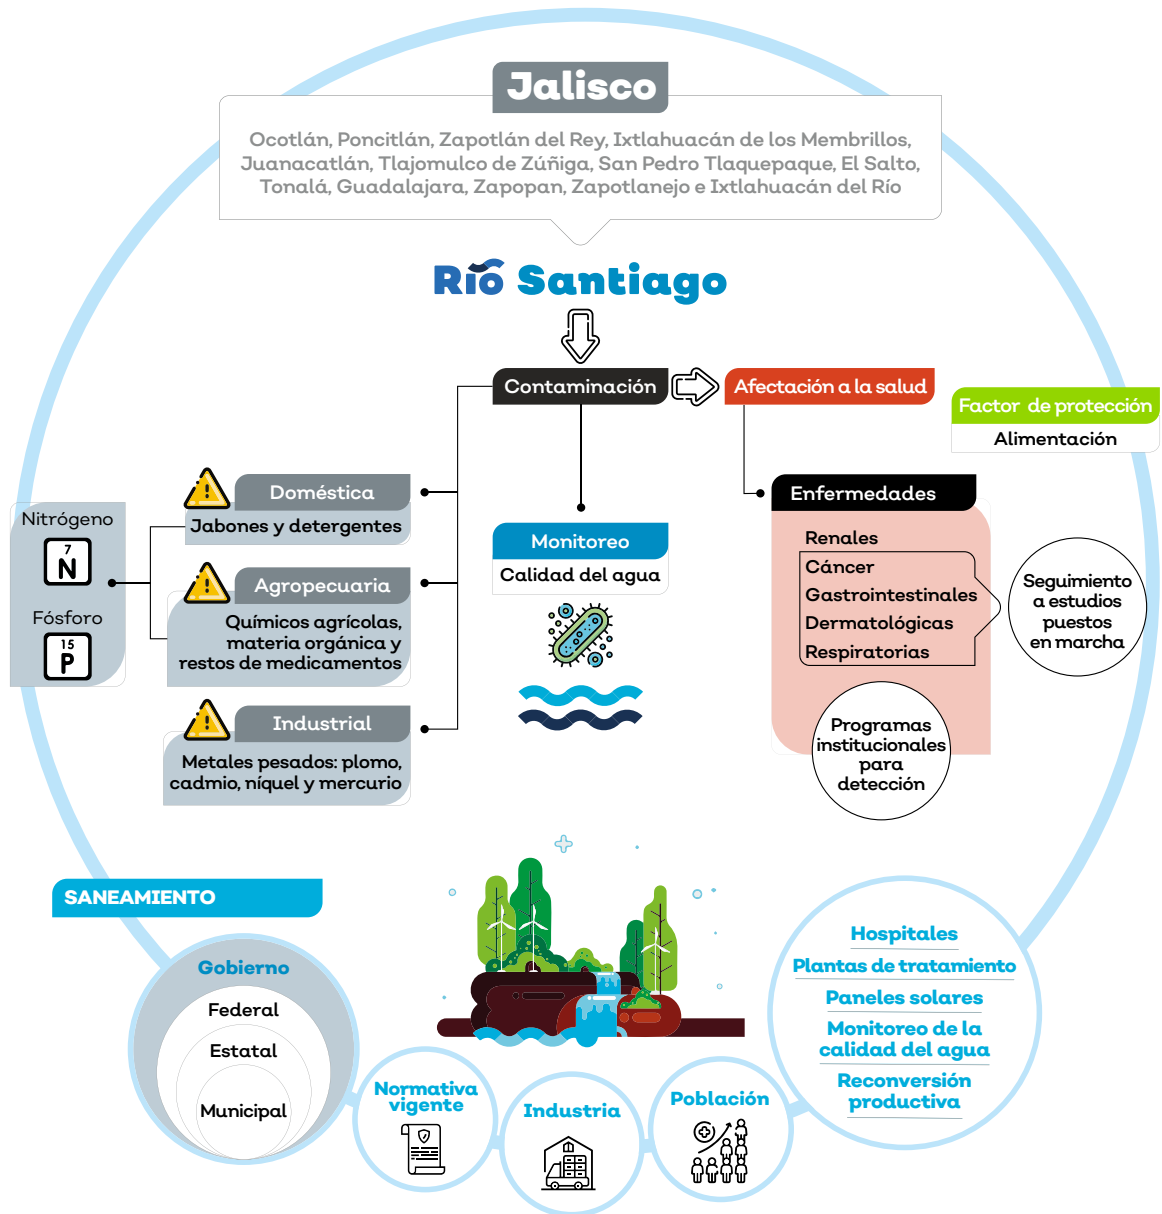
Jalisco

Ocotlán, Poncitlán, Zapotlán del Rey, Ixtlahuacán de los Membrillos, Juanacatlán, Tlajomulco de Zúñiga, San Pedro Tlaquepaque, El Salto, Tonalá, Guadalajara, Zapopan, Zapotlanejo e Ixtlahuacán del Río

Río Santiago

Contaminación

Afectación a la salud

Factor de protección
Alimentación

Nitrógeno
7
N
Fósforo
15
P

Doméstica
Jabones y detergentes

Agropecuaria
Químicos agrícolas, materia orgánica y restos de medicamentos

Industrial
Metales pesados: plomo, cadmio, níquel y mercurio

Monitoreo
Calidad del agua

Enfermedades
Renales
Cáncer
Gastrointestinales
Dermatológicas
Respiratorias

Seguimiento a estudios puestos en marcha

Programas institucionales para detección

SANEAMIENTO

Gobierno
Federal
Estatal
Municipal

Normativa vigente

Industria

Población

Hospitales
Plantas de tratamiento
Paneles solares
Monitoreo de la calidad del agua
Reconversión productiva